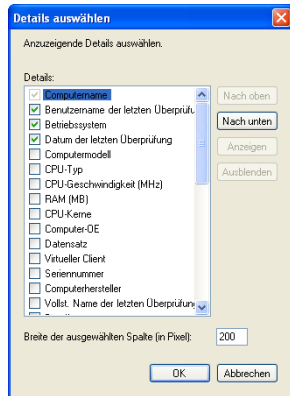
Details auswählen

Anzuzeigende Details auswählen.

Details:

Computername
Benutzername der letzten Überprüfu
Betriebssystem
Datum der letzten Überprüfung
Computermodell
CPU-Typ
CPU-Geschwindigkeit (MHz)
RAM (MB)
CPU-Kerne
Computer-OE
Datensatz
Virtueller Client
Seriennummer
Computerhersteller
Vollst. Name der letzten Überprüfun

Nach oben
Nach unten
Anzeigen
Ausblenden

Breite der ausgewählten Spalte (in Pixel): 200

OK
Abbrechen